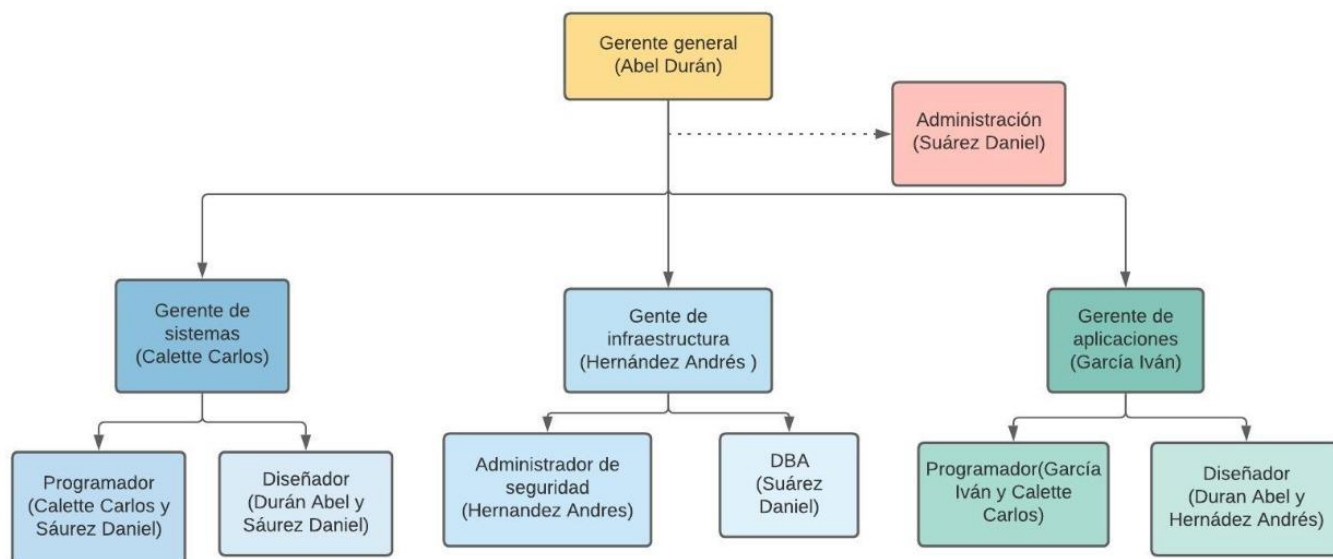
Gerente general
(Abel Durán)

Administración
(Suárez Daniel)

Gerente de sistemas
(Calette Carlos)

Gente de infraestructura
(Hernández Andrés )

Gerente de aplicaciones
(García Iván)

Programador
(Calette Carlos y Sáurez Daniel)

Diseñador
(Durán Abel y Sáurez Daniel)

Administrador de seguridad
(Hernandez Andres)

DBA
(Suárez Daniel)

Programador(García Iván y Calette Carlos)

Diseñador
(Duran Abel y Hernádez Andrés)